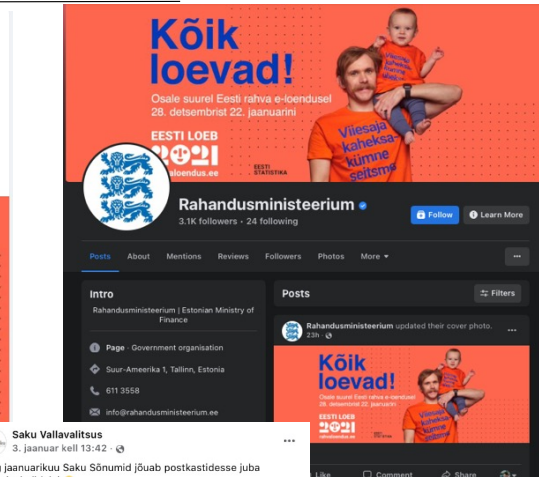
Kõik loevad!

Osale suurel Eesti rahva e-loendusel 28. detsembrist 22. jaanuarini

EESTI LOEB 2021
rahvaloendus.ee

EESTI STATISTIKA

Viiesaja kaheksakümne seitsme

Rahandusministeerium
3.1K followers · 24 following

Follow
Learn More

Posts About Mentions Reviews Followers Photos More ▾
...

Intro

Rahandusministeerium | Estonian Ministry of Finance

Page · Government organisation

Suur-Ameerika 1, Tallinn, Estonia

611 3558

info@rahandusministeerium.ee

Posts
Filters

Rahandusministeerium updated their cover photo.
23h ·

Kõik loevad!

Osale suurel Eesti rahva e-loendusel 28. detsembrist 22. jaanuarini

EESTI LOEB 2021
rahvaloendus.ee

Viiesaja kaheksakümne seitsme

Like Comment Share

Saku Vallavalitsus
3. jaanuar kell 13:42 ·
...
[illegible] jaanuarikuu Saku Sõnumid jõuab postkastidesse juba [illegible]